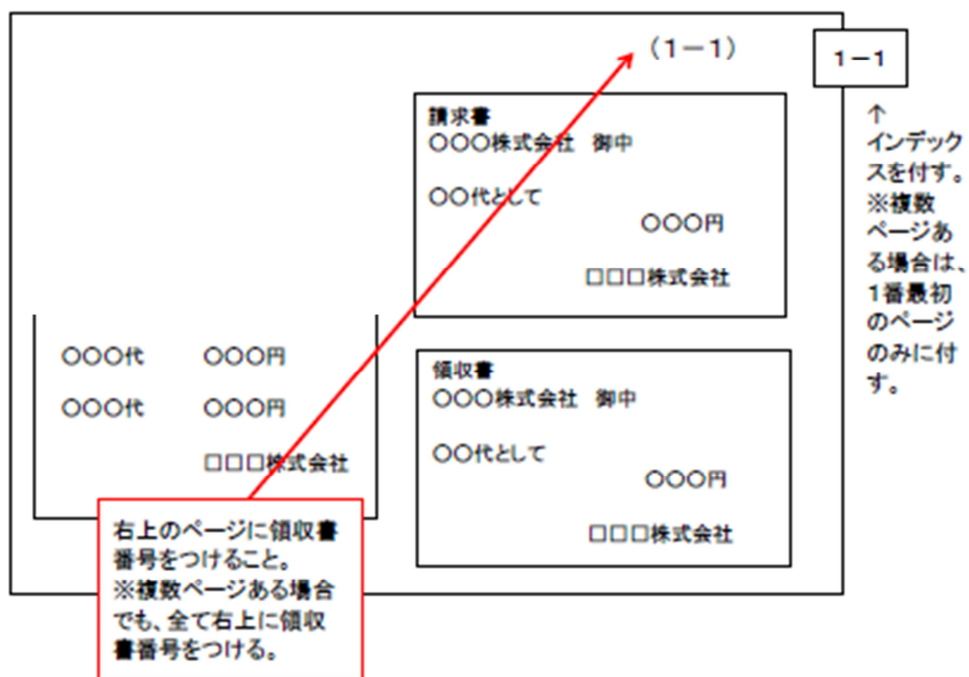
（1－1）

1－1

↑
インデックスを付す。
※複数ページある場合は、1番最初のページのみに付す。

請求書
○○○株式会社　御中

○○代として
○○○円

□□□株式会社

○○○代　○○○円

○○○代　○○○円

□□□株式会社

領収書
○○○株式会社　御中

○○代として
○○○円

□□□株式会社

右上のページに領収書番号をつけること。
※複数ページある場合でも、全て右上に領収書番号をつける。